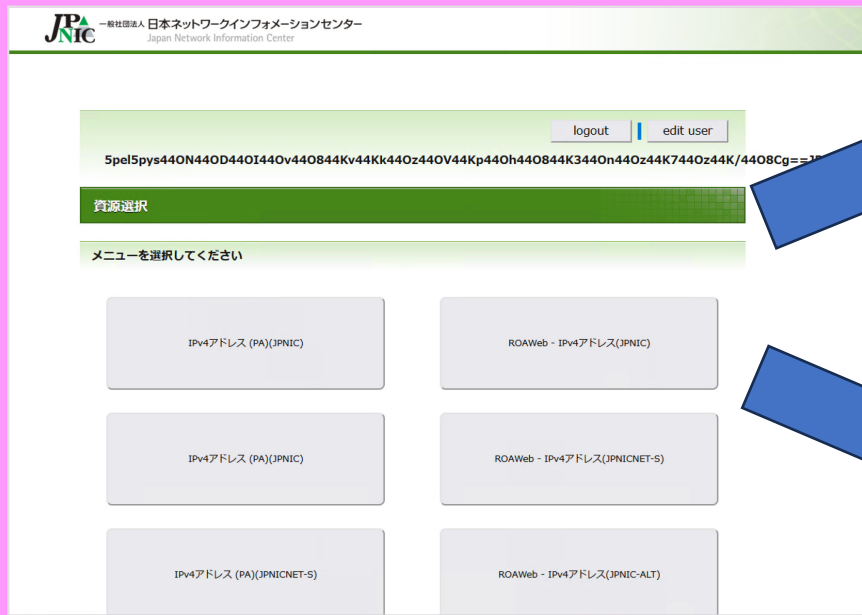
JPNIC 一般社団法人 日本ネットワークインフォメーションセンター
Japan Network Information Center

logout
edit user

5pel5pys44ON44OD44OI44Ov44O844Kv44Kk44Oz44OV44Kp44Oh44O844K344On44Oz44K744Oz44K/44O8Cg==

資源選択

メニューを選択してください

IPv4アドレス (PA)(JPNIC)

ROAWeb - IPv4アドレス(JPNIC)

IPv4アドレス (PA)(JPNIC)

ROAWeb - IPv4アドレス(JPNICNET-S)

IPv4アドレス (PA)(JPNICNET-S)

ROAWeb - IPv4アドレス(JPNIC-ALT)